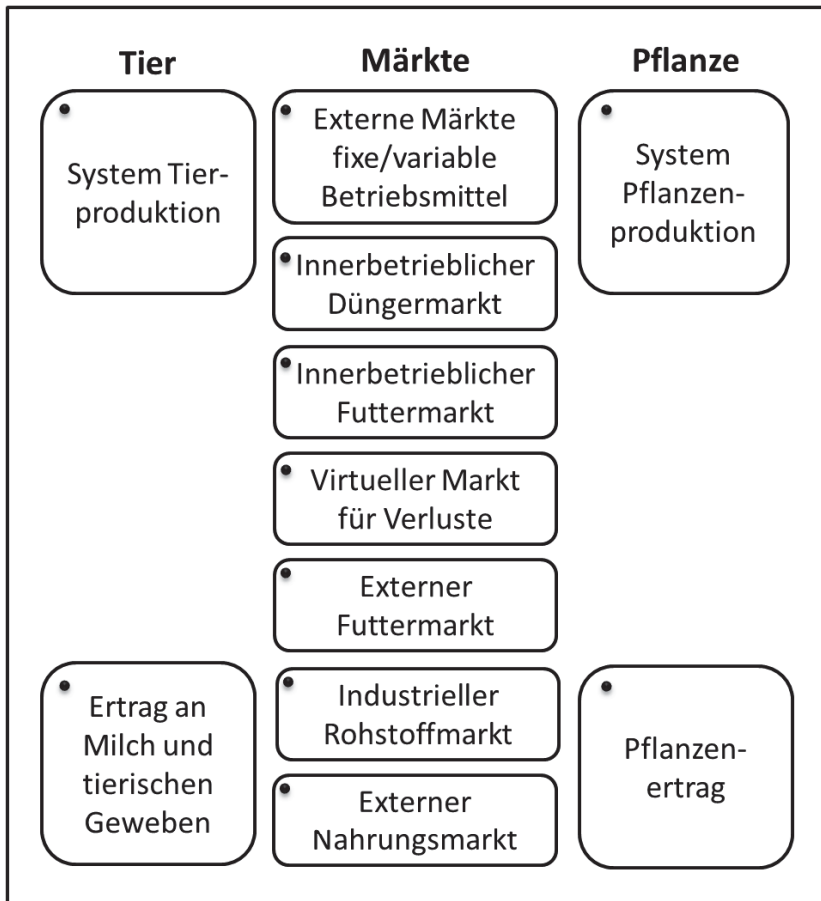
Tier

Märkte

Pflanze

System Tierproduktion

Externe Märkte fixe/variable Betriebsmittel

System Pflanzenproduktion

Innerbetrieblicher Düngermarkt

Innerbetrieblicher Futtermarkt

Virtueller Markt für Verluste

Externer Futtermarkt

Ertrag an Milch und tierischen Geweben

Industrieller Rohstoffmarkt

Pflanzenertrag

Externer Nahrungsmarkt